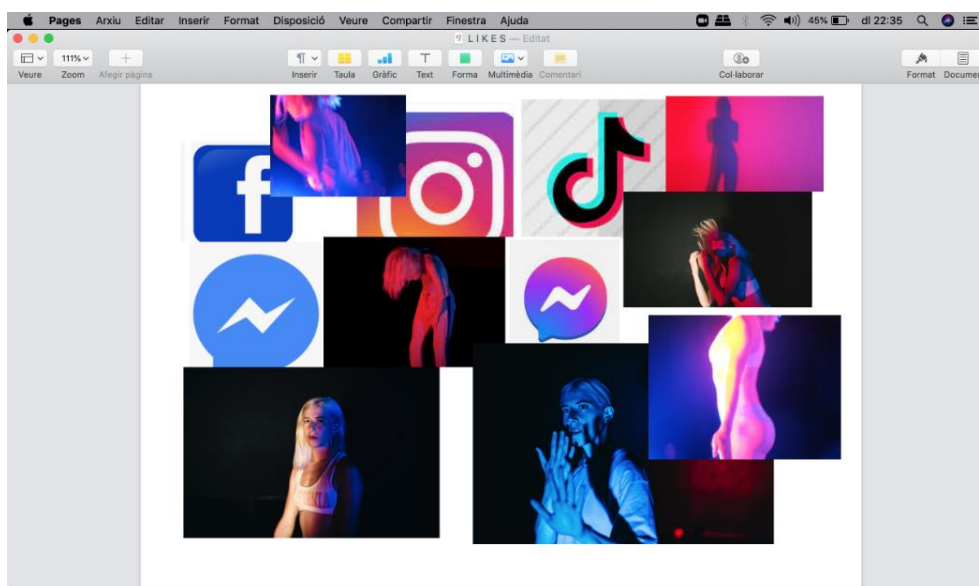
Pages Arxiu Editar Inserir Format Disposició Veure Compartir Finestra Ajuda

45% dl 22:35

LIKES — Editat

Veure Zoom Afegir pàgina

111%

Inserir Taula Gràfic Text Forma Multimèdia Comentari

Col·laborar

Format Documen